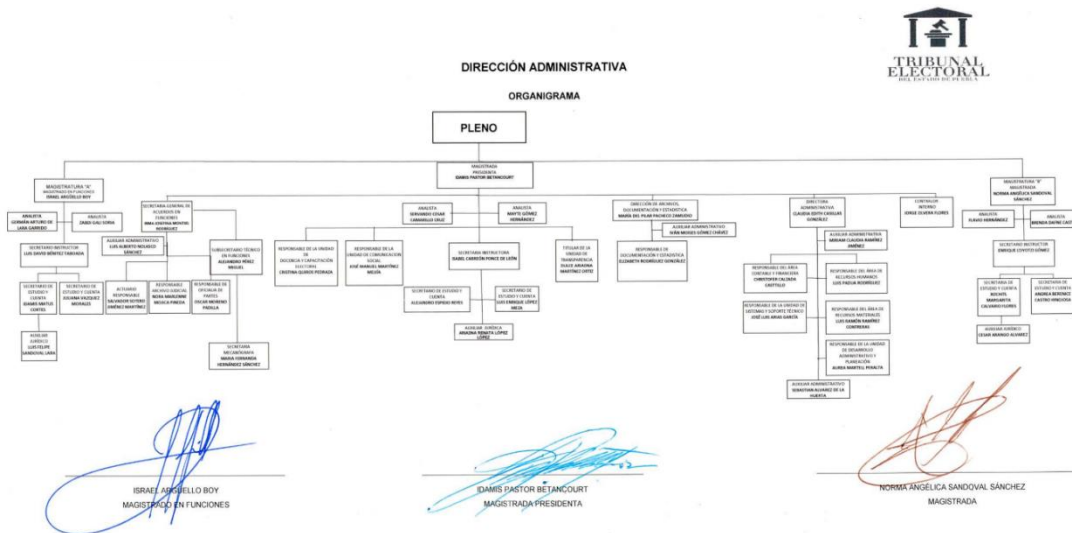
TRIBUNAL ELECTORAL DEL ESTADO DE PUEBLA

DIRECCIÓN ADMINISTRATIVA

ORGANIGRAMA

PLENO

MAGISTRADA PRESIDENTA IDAMIS PASTOR BETANCOURT

MAGISTRATURA "A" MAGISTRADO EN FUNCIONES ISRAEL ARGÜELLO BOY

ANALISTA GERMÁN ARTURO DE LARA GARRIDO

ANALISTA ZAIDE GALI SORIA

SECRETARIO INSTRUCTOR LUIS DAVID BENÍTEZ TABOADA

SECRETARIO DE ESTUDIO Y CUENTA ISAIAS MATUS CORTES

SECRETARIA DE ESTUDIO Y CUENTA JULIANA VÁZQUEZ MORALES

AUXILIAR JURÍDICO LUIS FELIPE SANDOVAL LARA

SECRETARIA GENERAL DE ACUERDOS EN FUNCIONES NIRA CRISTINA MONTES MARQUEZ

AUXILIAR ADMINISTRATIVO LUIS ALBERTO NOLASCO SÁNCHEZ

ACTUARIO RESPONSABLE SALVADOR OSTERO JIMÉNEZ MARTÍNEZ

RESPONSABLE ARCHIVO JUDICIAL NORA MARLENE MOJICA PINEDA

RESPONSABLE DE OFICIALÍA DE PARTES OSCAR MORENO PADILLA

SUBSECRETARIO TÉCNICO EN FUNCIONES ALEJANDRO PÉREZ MIGUEL

SECRETARIA MECANÓGRAFA MARIA FERNANDA HERNÁNDEZ SÁNCHEZ

RESPONSABLE DE LA UNIDAD DE DOCENCIA Y CAPACITACIÓN ELECTORAL CRISTINA OLIVOS PEDRAZA

RESPONSABLE DE LA UNIDAD DE COMUNICACIÓN SOCIAL JOSÉ MANUEL MARTÍNEZ MEJÍA

ANALISTA SERVANDO CESAR CARRANCO CRUZ

ANALISTA MAYTE GÓMEZ HERNÁNDEZ

SECRETARIA INSTRUCTORA ISABEL CARREÓN PONCE DE LEÓN

SECRETARIO DE ESTUDIO Y CUENTA ALEJANDRO ESPEJO REYES

SECRETARIO DE ESTUDIO Y CUENTA LUIS ENRIQUE LÓPEZ MEZA

AUXILIAR JURÍDICA ARIADNA RENATA LÓPEZ LÓPEZ

TITULAR DE LA UNIDAD DE TRANSPARENCIA DULCE ARIADNA MARTÍNEZ ORTIZ

DIRECCIÓN DE ARCHIVOS, DOCUMENTACIÓN Y ESTADÍSTICA MARÍA DEL PILAR PACHECO ZAMUDIO

AUXILIAR ADMINISTRATIVO IVÁN MOISES GÓMEZ CHÁVEZ

RESPONSABLE DE DOCUMENTACIÓN Y ESTADÍSTICA ELIZABETH RODRÍGUEZ GONZÁLEZ

DIRECTORA ADMINISTRATIVA CLAUDIA EDITH CASILLAS GONZÁLEZ

AUXILIAR ADMINISTRATIVA GRISELM CLAUDIA RAMÍREZ JIMÉNEZ

RESPONSABLE DEL ÁREA CONTABLE Y FINANCIERA CHRISTOPER CALDERA CASTILLO

RESPONSABLE DEL ÁREA DE RECURSOS HUMANOS LUIS PADUA RODRÍGUEZ

RESPONSABLE DE LA UNIDAD DE SISTEMAS Y SOPORTE TÉCNICO JOSÉ LUIS ARIAS GARCÍA

RESPONSABLE DEL ÁREA DE RECURSOS MATERIALES LUIS RAMÓN RAMÍREZ CONTRERAS

RESPONSABLE DE LA UNIDAD DE DESARROLLO ADMINISTRATIVO Y PLANEACIÓN AUREA MARTELL PERALTA

AUXILIAR ADMINISTRATIVO SEBASTIAN ALVAREZ DE LA HUERTA

CONTRALOR INTERNO JORGE OLVERA FLORES

MAGISTRATURA "B" MAGISTRADA NORMA ANGÉLICA SANDOVAL SÁNCHEZ

ANALISTA FLAVIO HERNÁNDEZ

ANALISTA BRENDA ZAFRE CAST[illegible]

SECRETARIO INSTRUCTOR ENRIQUE COYOTZI GÓMEZ

SECRETARIA DE ESTUDIO Y CUENTA MICHEL MARGARITA CALDERÓN FLORES

SECRETARIA DE ESTUDIO Y CUENTA ANDREA BERENICE CASTRO MENDOZA

AUXILIAR JURÍDICO CESAR ARANGO ALVAREZ

ISRAEL ARGÜELLO BOY
MAGISTRADO EN FUNCIONES

IDAMIS PASTOR BETANCOURT
MAGISTRADA PRESIDENTA

NORMA ANGÉLICA SANDOVAL SÁNCHEZ
MAGISTRADA